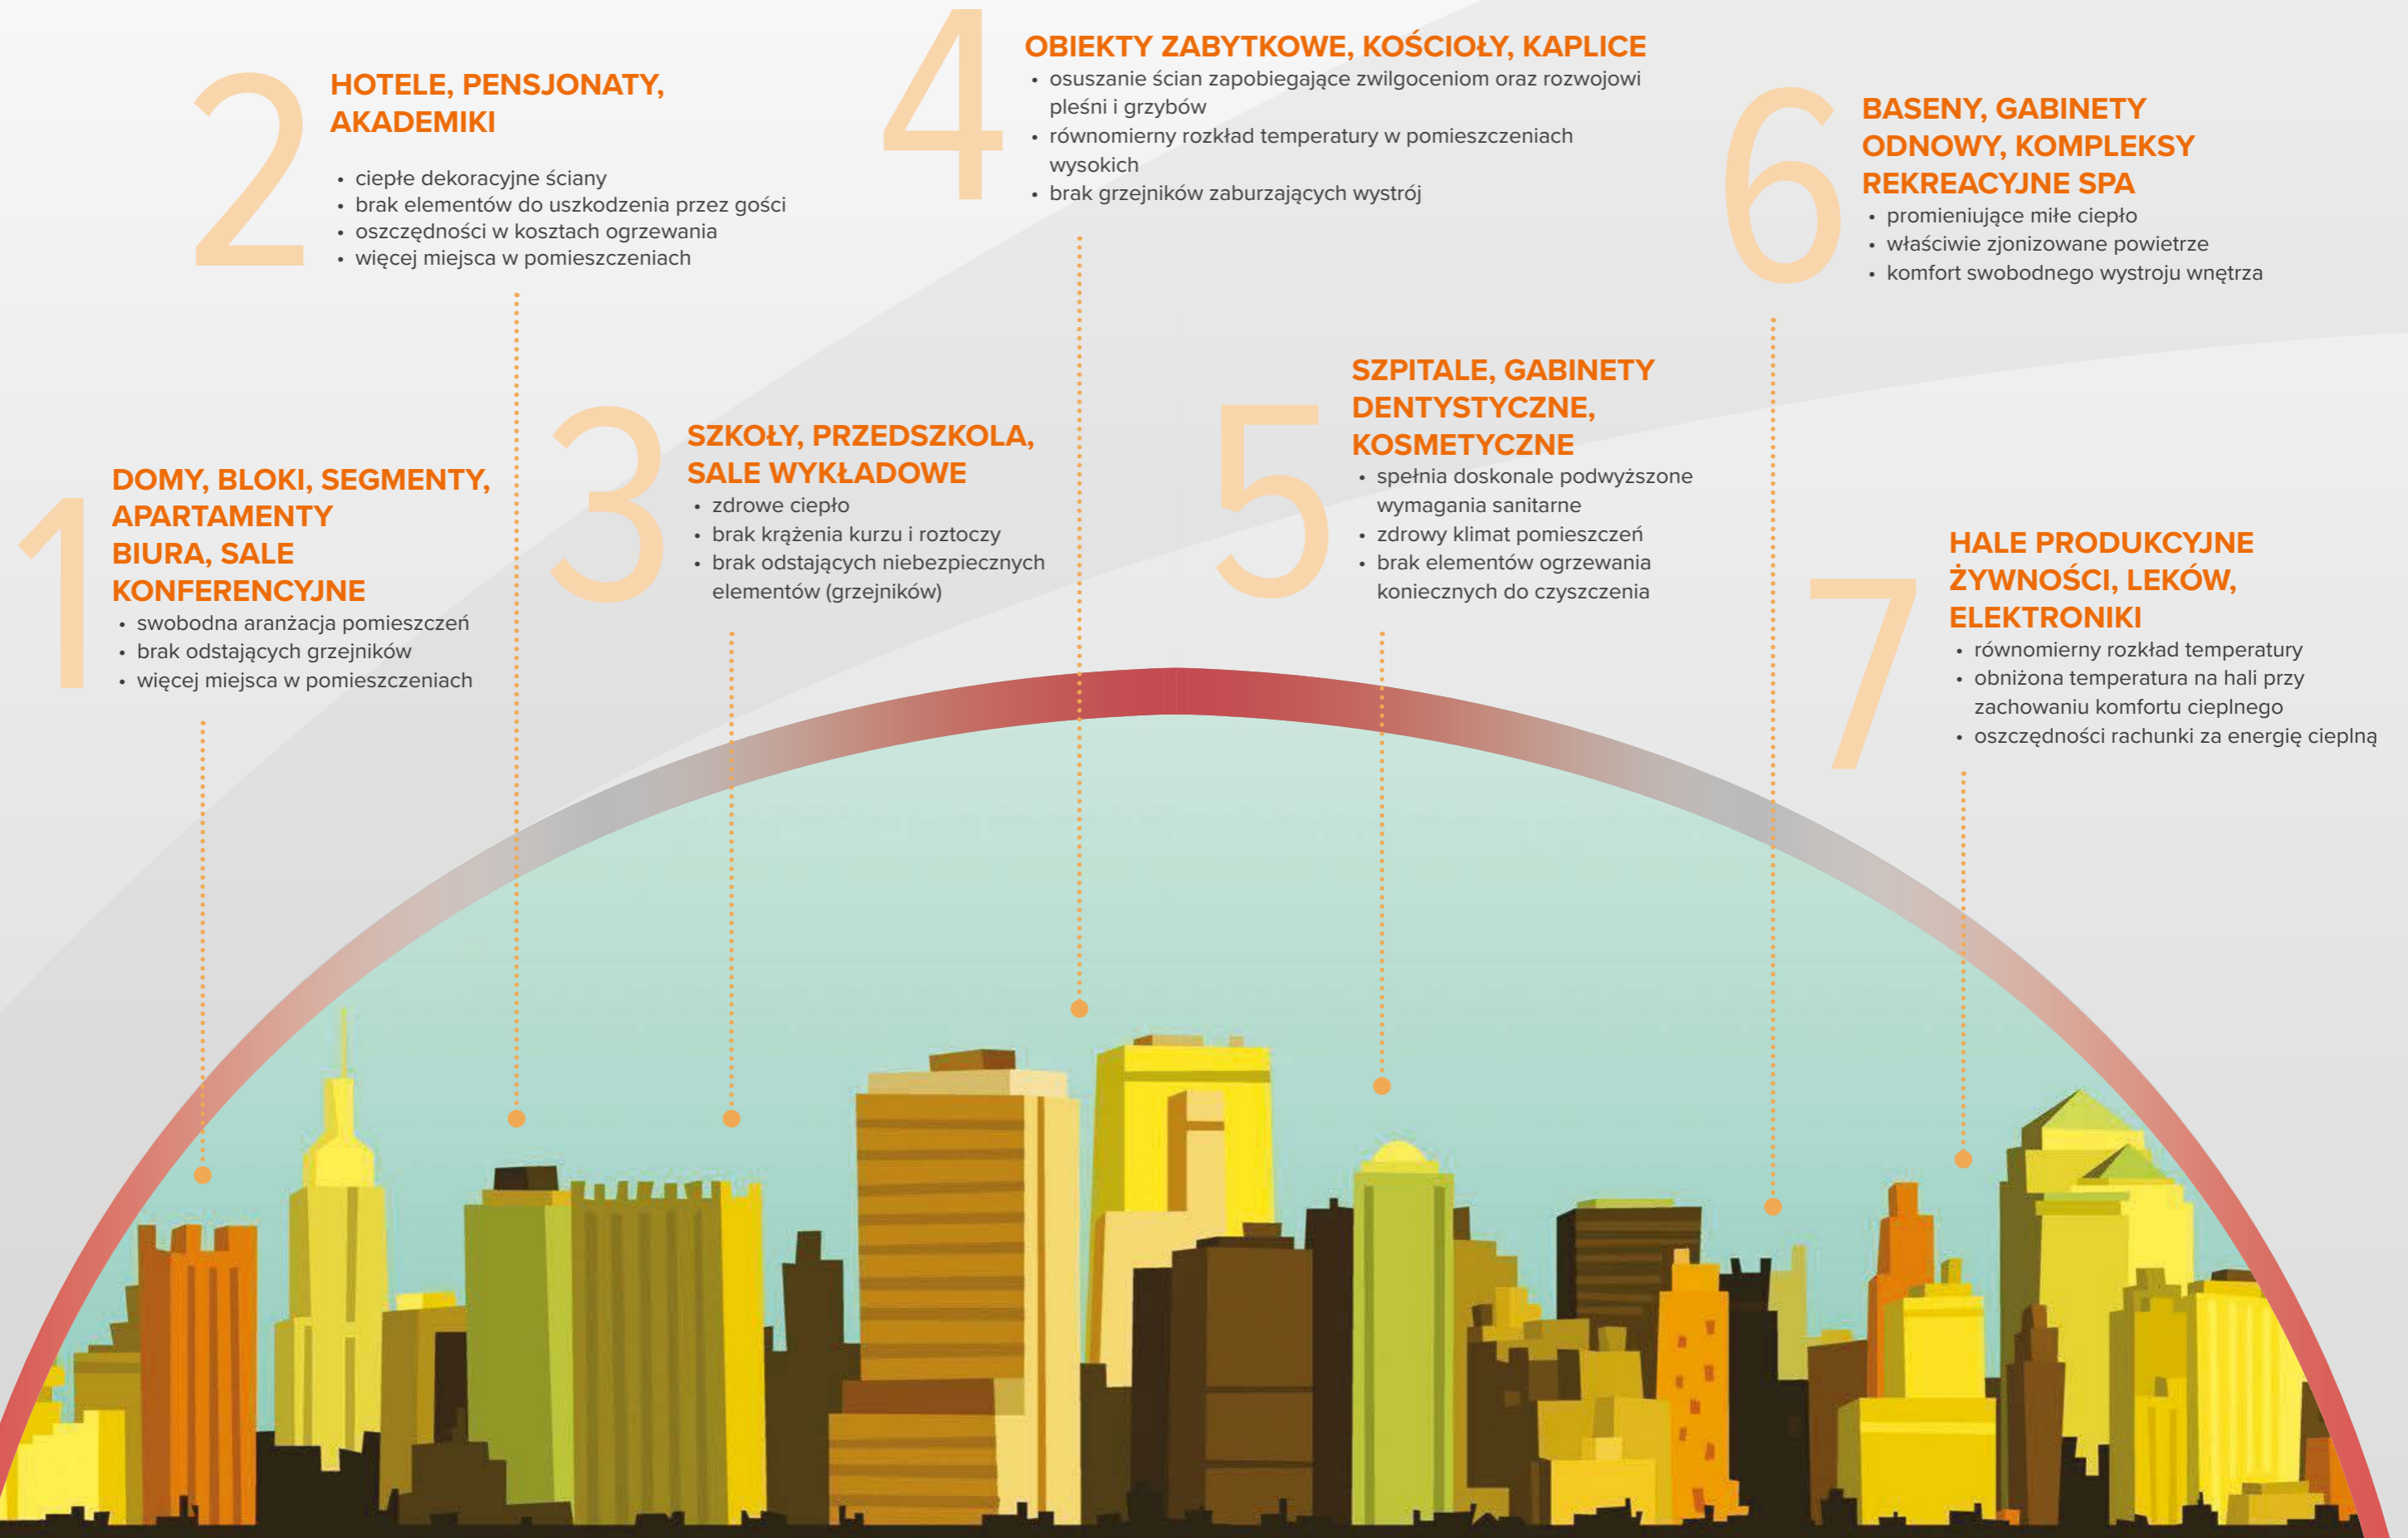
2
HOTELE, PENSJONATY, AKADEMIKI
• ciepłe dekoracyjne ściany
• brak elementów do uszkodzenia przez gości
• oszczędności w kosztach ogrzewania
• więcej miejsca w pomieszczeniach

4
OBIEKTY ZABYTKOWE, KOŚCIOŁY, KAPLICE
• osuszanie ścian zapobiegające zwilgoceniom oraz rozwojowi pleśni i grzybów
• równomierny rozkład temperatury w pomieszczeniach wysokich
• brak grzejników zaburzających wystrój

6
BASENY, GABINETY ODNOWY, KOMPLEKSY REKREACYJNE SPA
• promieniujące miłe ciepło
• właściwie zjonizowane powietrze
• komfort swobodnego wystroju wnętrza

1
DOMY, BLOKI, SEGMENTY, APARTAMENTY BIURA, SALE KONFERENCYJNE
• swobodna aranżacja pomieszczeń
• brak odstających grzejników
• więcej miejsca w pomieszczeniach

3
SZKOŁY, PRZEDSZKOLA, SALE WYKŁADOWE
• zdrowe ciepło
• brak krążenia kurzu i roztoczy
• brak odstających niebezpiecznych elementów (grzejników)

5
SZPITALE, GABINETY DENTYSTYCZNE, KOSMETYCZNE
• spełnia doskonale podwyższone wymagania sanitarne
• zdrowy klimat pomieszczeń
• brak elementów ogrzewania koniecznych do czyszczenia

7
HALE PRODUKCYJNE ŻYWNOŚCI, LEKÓW, ELEKTRONIKI
• równomierny rozkład temperatury
• obniżona temperatura na hali przy zachowaniu komfortu cieplnego
• oszczędności rachunki za energię cieplną